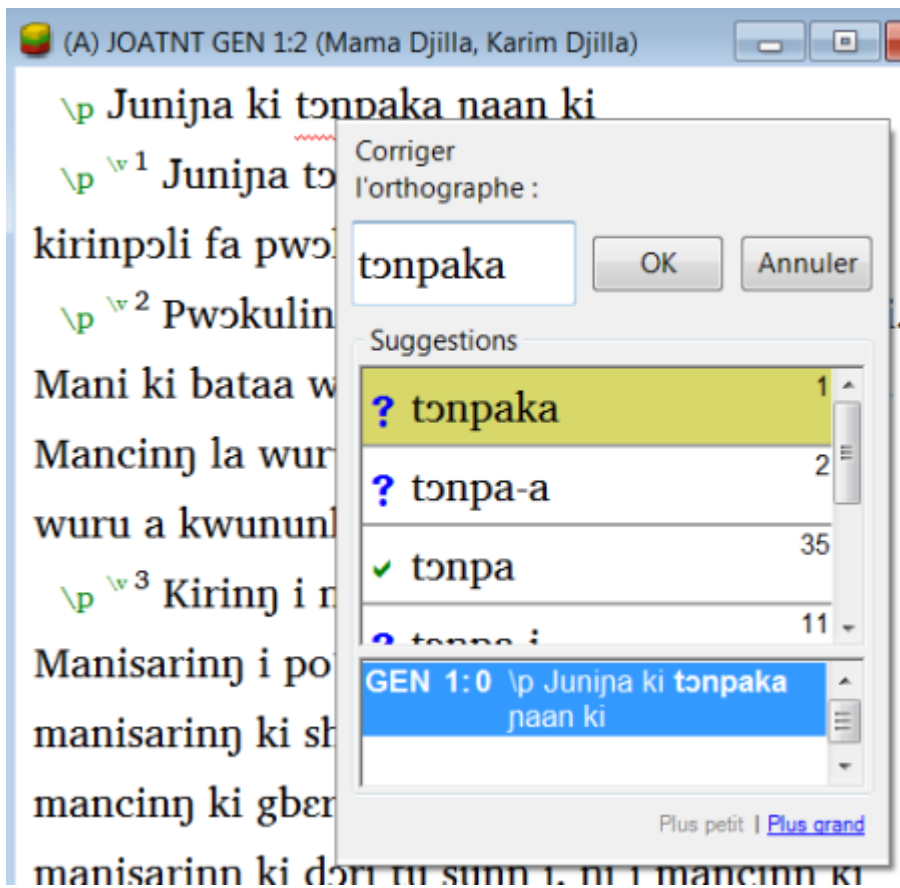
(A) JOATNT GEN 1:2 (Mama Djilla, Karim Djilla)

\p Juniɲa ki tɔnpaka ɲaan ki

\p \v 1 Juniɲa tɔ

kirinpɔli fa pwɔ

\p \v 2 Pwɔkulin

Mani ki bataa w

Mancinŋ la wur

wuru a kwununl

\p \v 3 Kirinŋ i r

Manisarinŋ i po

manisarinŋ ki sh

mancinŋ ki gbɛr

manisarinŋ ki dɔri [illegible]

Corriger l'orthographe :

tɔnpaka

OK

Annuler

Suggestions

? tɔnpaka 1

? tɔnpa-a 2

✓ tɔnpa 35

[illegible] 11

GEN 1:0 \p Juniɲa ki tɔnpaka ɲaan ki

Plus petit | Plus grand